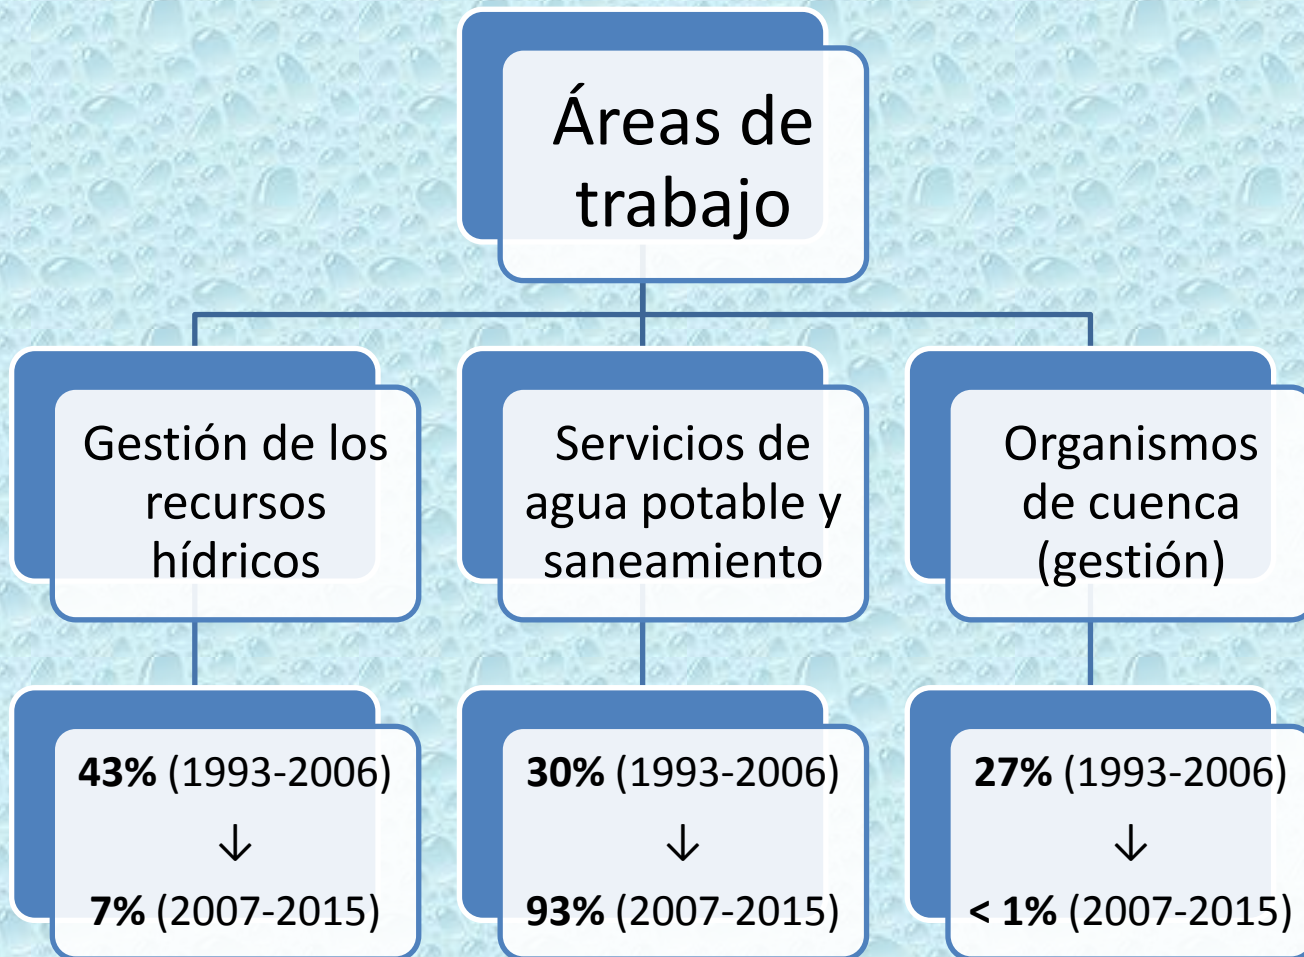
Áreas de trabajo

Gestión de los recursos hídricos

Servicios de agua potable y saneamiento

Organismos de cuenca (gestión)

**43%** (1993-2006)
↓
**7%** (2007-2015)

**30%** (1993-2006)
↓
**93%** (2007-2015)

**27%** (1993-2006)
↓
**< 1%** (2007-2015)